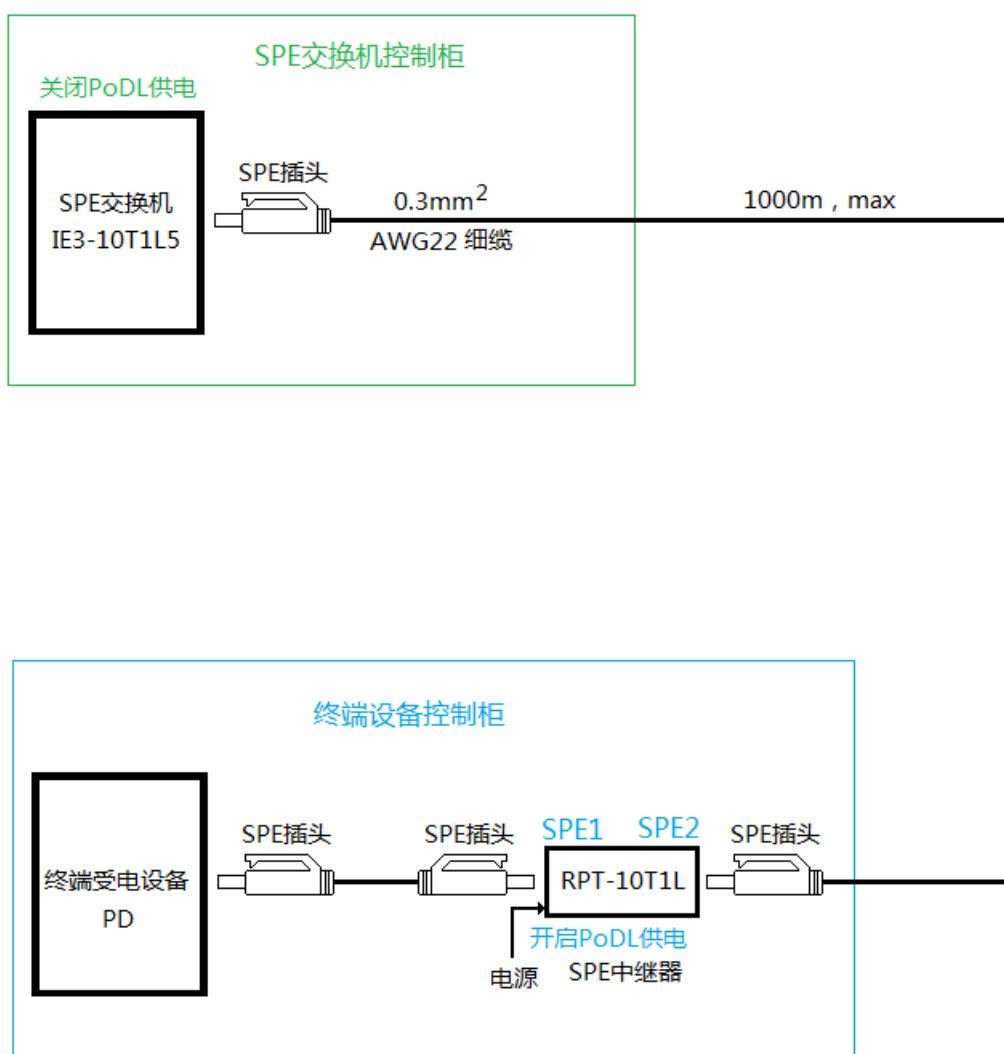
SPE交换机控制柜

关闭PoDL供电

SPE交换机
IE3-10T1L5

SPE插头

0.3mm$^2$
AWG22 细缆

1000m，max

终端设备控制柜

终端受电设备
PD

SPE插头

SPE插头

SPE1 SPE2

RPT-10T1L

SPE插头

开启PoDL供电

电源

SPE中继器